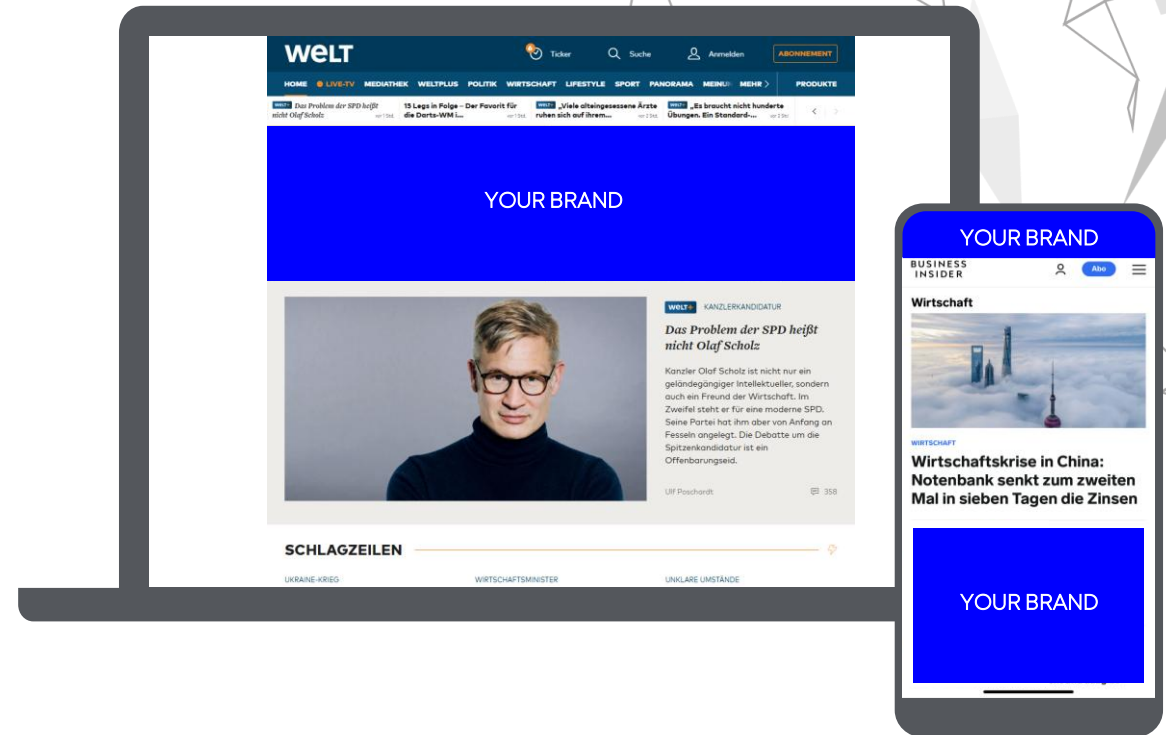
WELT
Ticker
Suche
Anmelden
ABONNEMENT
HOME LIVE-TV MEDIATHEK WELTPLUS POLITIK WIRTSCHAFT LIFESTYLE SPORT PANORAMA MEINU MEHR PRODUKTE

WELT+ Das Problem der SPD heißt nicht Olaf Scholz vor 1 Std.
15 Legs in Folge – Der Favorit für die Darts-WM i... vor 1 Std.
WELT+ „Viele alteingesessene Ärzte ruhen sich auf ihrem... vor 2 Std.
WELT+ „Es braucht nicht hunderte Übungen. Ein Standard-... vor 2 Std.

YOUR BRAND

WELT+ KANZLERKANDIDATUR
Das Problem der SPD heißt nicht Olaf Scholz

Kanzler Olaf Scholz ist nicht nur ein geländegängiger Intellektueller, sondern auch ein Freund der Wirtschaft. Im Zweifel steht er für eine moderne SPD. Seine Partei hat ihm aber von Anfang an Fesseln angelegt. Die Debatte um die Spitzenkandidatur ist ein Offenbarungseid.

Ulf Poschardt
358

SCHLAGZEILEN
UKRAINE-KRIEG
WIRTSCHAFTSMINISTER
UNKLARE UMSTÄNDE

YOUR BRAND
BUSINESS INSIDER
Abo
Wirtschaft
WIRTSCHAFT
Wirtschaftskrise in China: Notenbank senkt zum zweiten Mal in sieben Tagen die Zinsen
YOUR BRAND